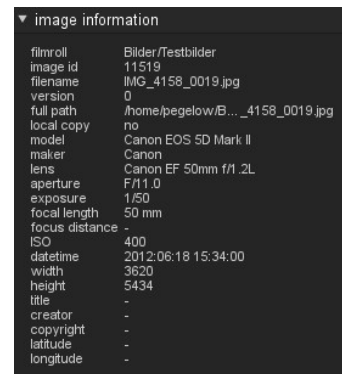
▼ image information

| | |
|---|---|
| filmroll | Bilder/Testbilder |
| image id | 11519 |
| filename | IMG_4158_0019.jpg |
| version | 0 |
| full path | /home/pegelow/B... _4158_0019.jpg |
| local copy | no |
| model | Canon EOS 5D Mark II |
| maker | Canon |
| lens | Canon EF 50mm f/1.2L |
| aperture | F/11.0 |
| exposure | 1/50 |
| focal length | 50 mm |
| focus distance | - |
| ISO | 400 |
| datetime | 2012:06:18 15:34:00 |
| width | 3620 |
| height | 5434 |
| title | - |
| creator | - |
| copyright | - |
| latitude | - |
| longitude | - |